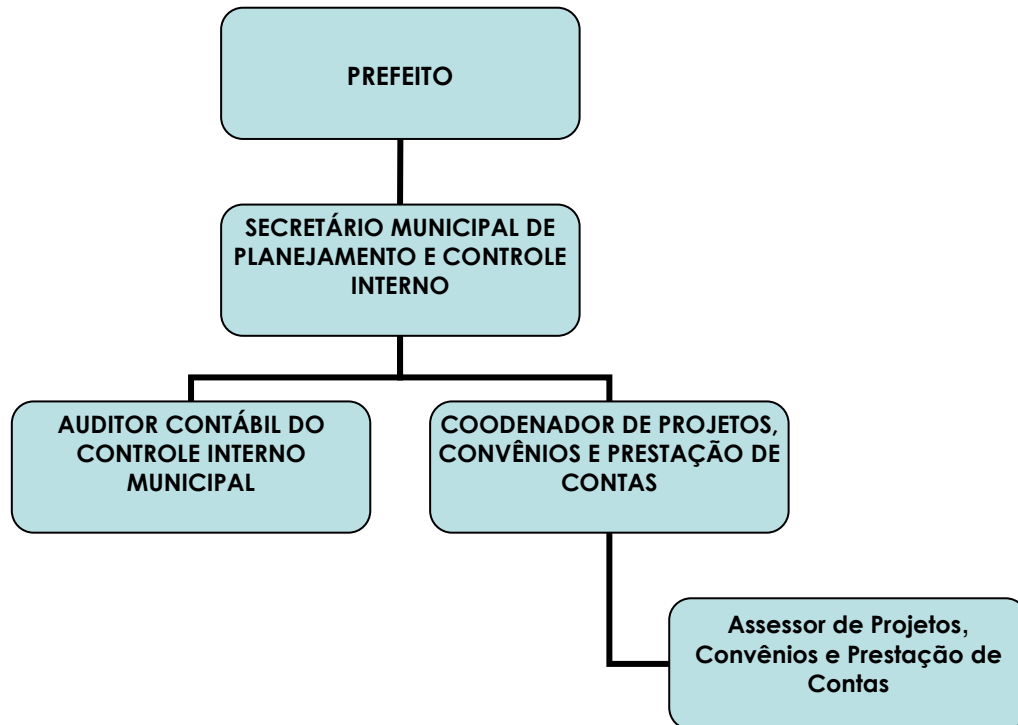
PREFEITO

SECRETÁRIO MUNICIPAL DE PLANEJAMENTO E CONTROLE INTERNO

AUDITOR CONTÁBIL DO CONTROLE INTERNO MUNICIPAL

COODENADOR DE PROJETOS, CONVÊNIOS E PRESTAÇÃO DE CONTAS

Assessor de Projetos, Convênios e Prestação de Contas